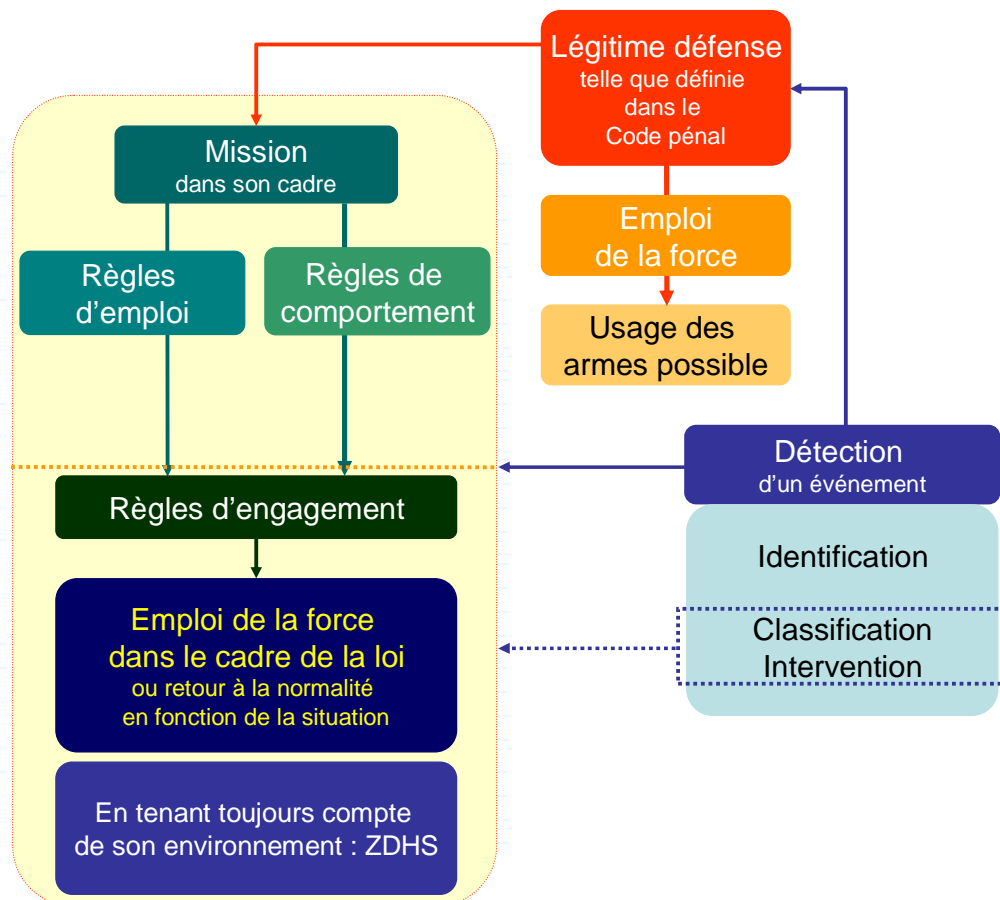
Légitime défense
telle que définie dans le Code pénal

Mission
dans son cadre

Règles d’emploi

Règles de comportement

Emploi de la force

Usage des armes possible

Détection
d’un événement

Règles d’engagement

Identification

Classification
Intervention

Emploi de la force dans le cadre de la loi
ou retour à la normalité en fonction de la situation

En tenant toujours compte de son environnement : ZDHS